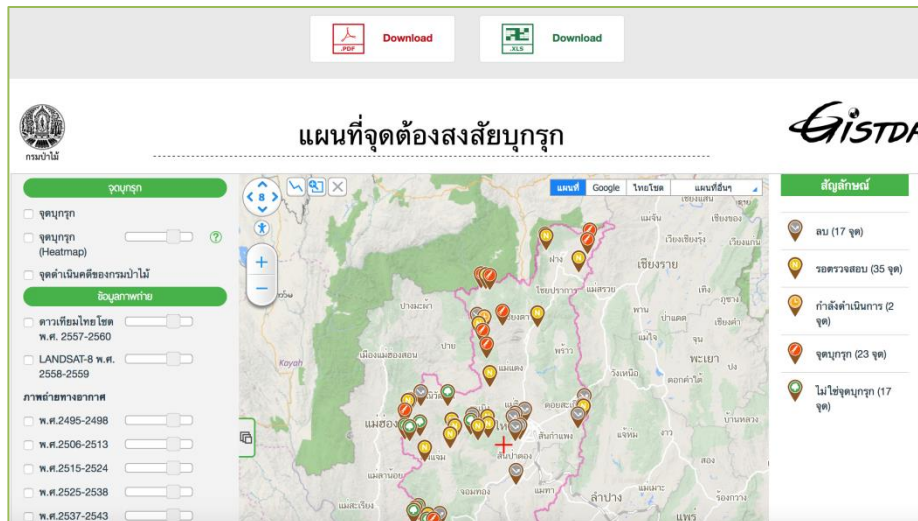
.PDF Download

.XLS Download

กรมป่าไม้

แผนที่จุดต้องสงสัยบุกรุก

GISTDA

จุดบุกรุก

จุดบุกรุก

จุดบุกรุก (Heatmap)

จุดดำเนินคดีของกรมป่าไม้

ข้อมูลภาพถ่าย

ดาวเทียมไทยโชต พ.ศ. 2557-2560

LANDSAT-8 พ.ศ. 2558-2559

ภาพถ่ายทางอากาศ

พ.ศ.2495-2498

พ.ศ.2506-2513

พ.ศ.2515-2524

พ.ศ.2525-2538

พ.ศ.2537-2543

8

แผนที่ Google ไทยโชต แผนที่อื่นๆ

Kayah

ฝาง แม่จัน เชียงของ เวียงแก่น เชียงราย ไชยปราการ แม่สรวย เทิง ปางมะผ้า แม่อาย พาน ปาย พร้าว พะเยา แม่แตง วังเหนือ ดอกคำใต้ แม่ฮ่องสอน ดอยสะเก็ด สันกำแพง แจ้ห้าน สันป่าตอง บ้านหลวง แม่จาง สอง จอมทอง ลำปาง แม่ทะ แม่สะเรียง แพร่ เชียงม่วน น้องแม่ฮ่องสอน

สัญลักษณ์

ลบ (17 จุด)

รอตรวจสอบ (35 จุด)

กำลังดำเนินการ (2 จุด)

จุดบุกรุก (23 จุด)

ไม่ใช่จุดบุกรุก (17 จุด)